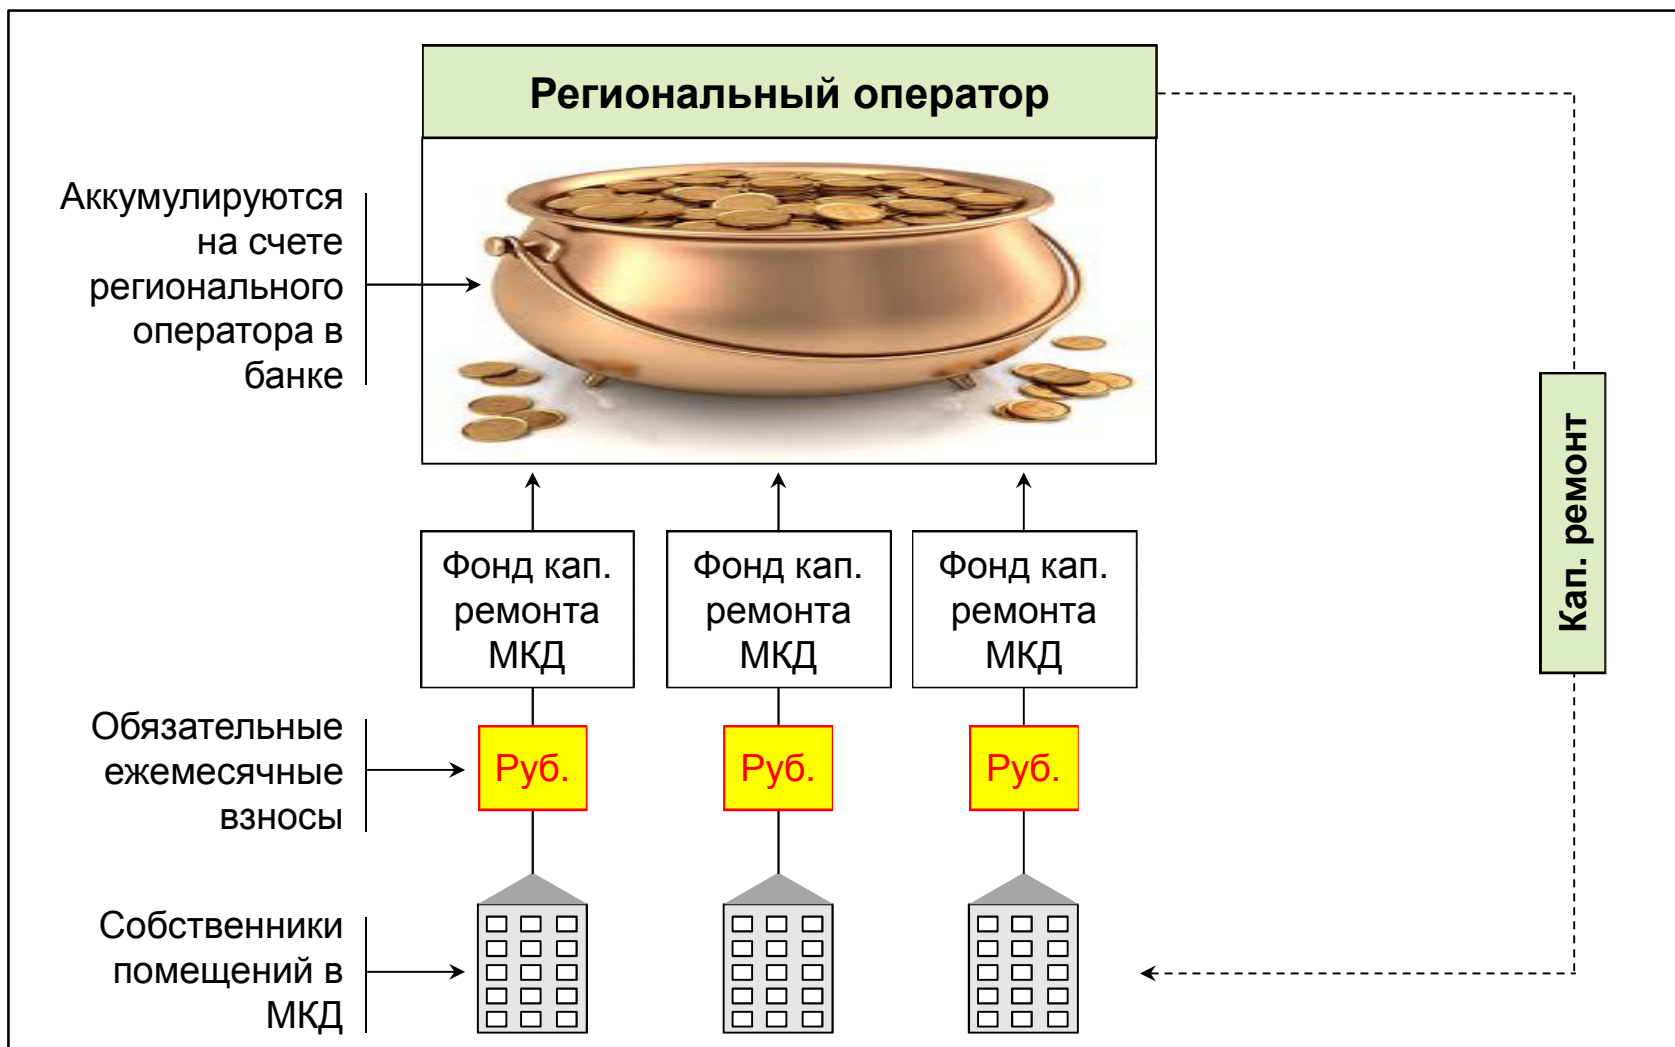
Региональный оператор

Аккумулируются на счете регионального оператора в банке

Кап. ремонт

Фонд кап. ремонта МКД

Фонд кап. ремонта МКД

Фонд кап. ремонта МКД

Обязательные ежемесячные взносы

Руб.

Руб.

Руб.

Собственники помещений в МКД